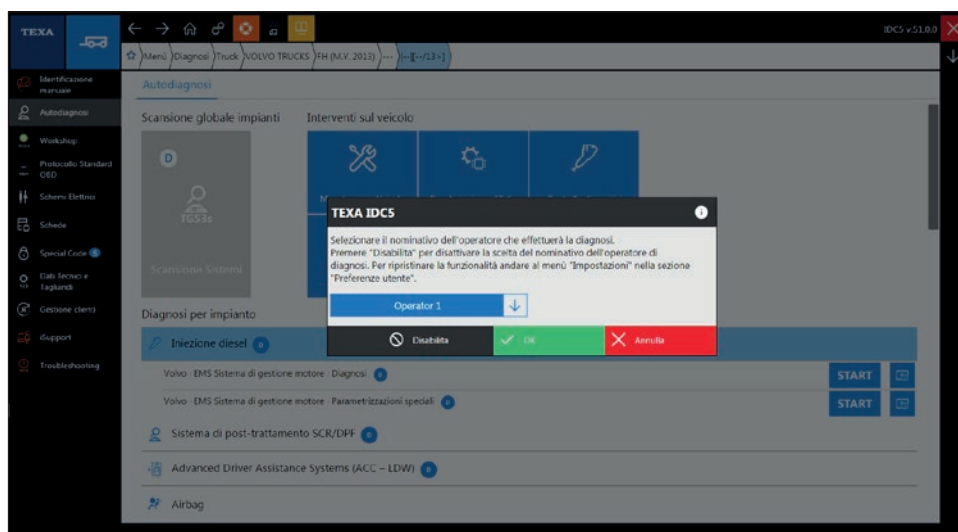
TEXA

IDC5 v.51.0.0

Menù Diagnosi Truck VOLVO TRUCKS FH (M.Y. 2013) --- [--/13--]

Identificazione manuale
Autodiagnosi
Workshop
Protocollo Standard OBD
Schemi Elettrici
Schede
Special Code
Dati Tecnici e Tagliandi
Gestione clienti
iSupport
Troubleshooting

Autodiagnosi

Scansione globale impianti

D

TGS-16

Scansione Sistemi

Interventi sul veicolo

Diagnosi per impianto

Iniezione diesel

Volvo · EMS Sistema di gestione motore · Diagnosi

START

Volvo · EMS Sistema di gestione motore · Parametrizzazioni speciali

START

Sistema di post-trattamento SCR/DPF

Advanced Driver Assistance Systems (ACC – LDW)

Airbag

TEXA IDC5

Selezionare il nominativo dell'operatore che effettuerà la diagnosi.
Premere "Disabilita" per disattivare la scelta del nominativo dell'operatore di diagnosi. Per ripristinare la funzionalità andare al menù "Impostazioni" nella sezione "Preferenze utente".

Operator 1

Disabilita

OK

Annulla